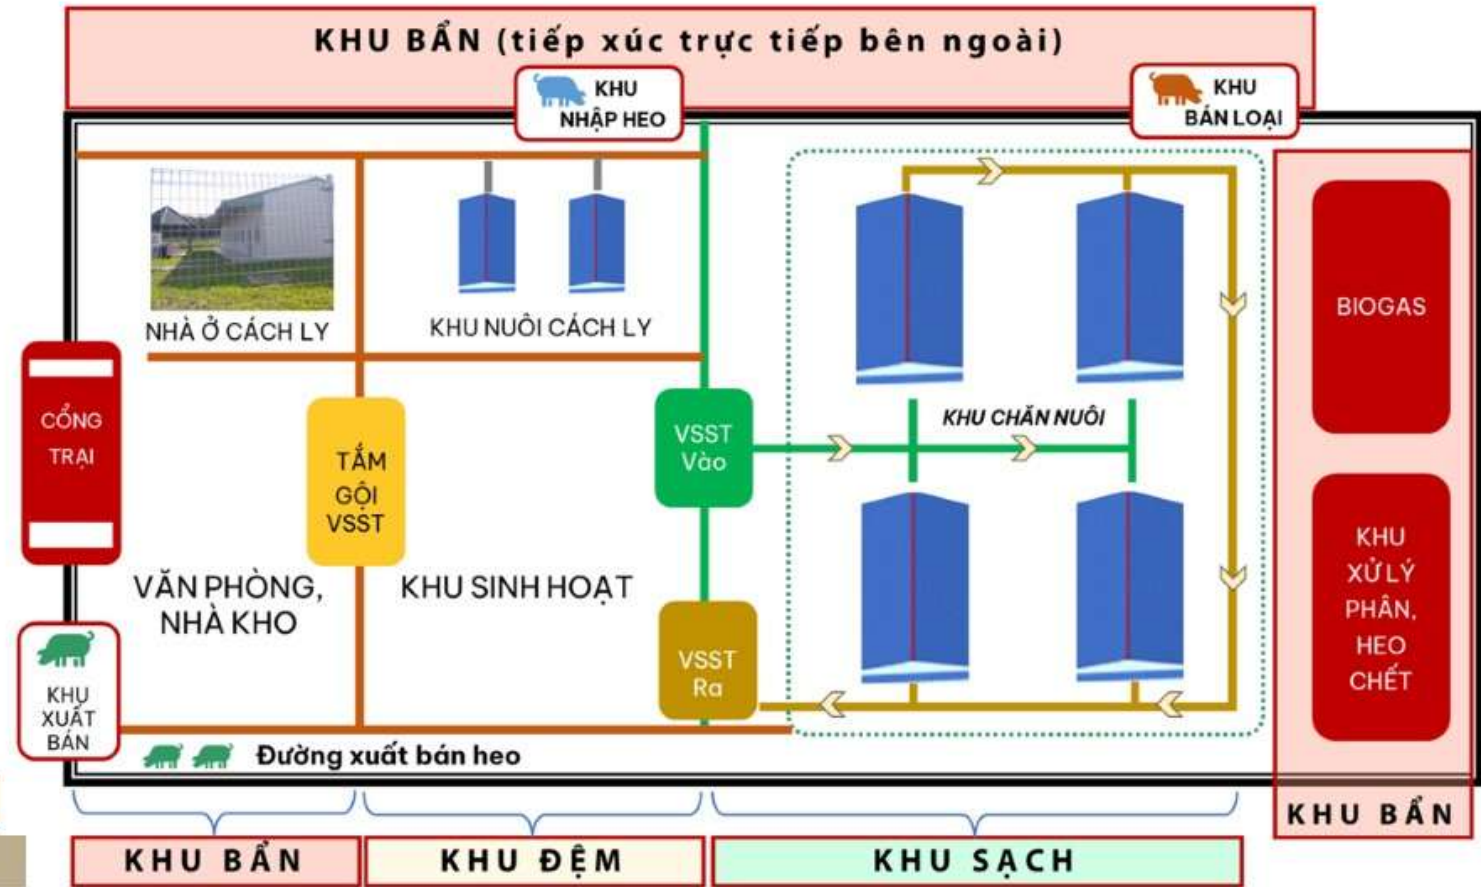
KHU BẨN (tiếp xúc trực tiếp bên ngoài)

KHU NHẬP HEO

KHU BÁN LOẠI

NHÀ Ở CÁCH LY

KHU NUÔI CÁCH LY

BIOGAS

CỔNG TRẠI

TẮM GỘI VSST

VSST Vào

KHU CHĂN NUÔI

VĂN PHÒNG, NHÀ KHO

KHU SINH HOẠT

KHU XỬ LÝ PHÂN, HEO CHẾT

KHU XUẤT BÁN

VSST Ra

Đường xuất bán heo

KHU BẨN

KHU BẨN

KHU ĐỆM

KHU SẠCH